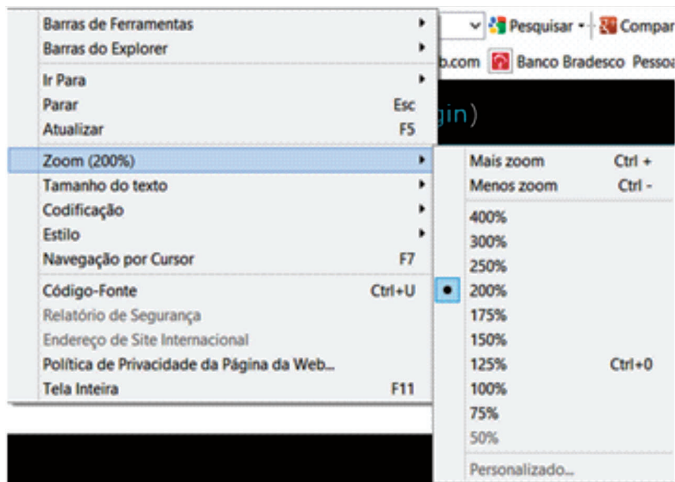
Barras de Ferramentas
Barras do Explorer
Ir Para
Parar Esc
Atualizar F5
Zoom (200%)
Tamanho do texto
Codificação
Estilo
Navegação por Cursor F7
Código-Fonte Ctrl+U
Relatório de Segurança
Endereço de Site Internacional
Política de Privacidade da Página da Web...
Tela Inteira F11

Pesquisar · Compar
b.com Banco Bradesco Pessoa
gin)

Mais zoom Ctrl +
Menos zoom Ctrl -
400%
300%
250%
200%
175%
150%
125% Ctrl+0
100%
75%
50%
Personalizado...